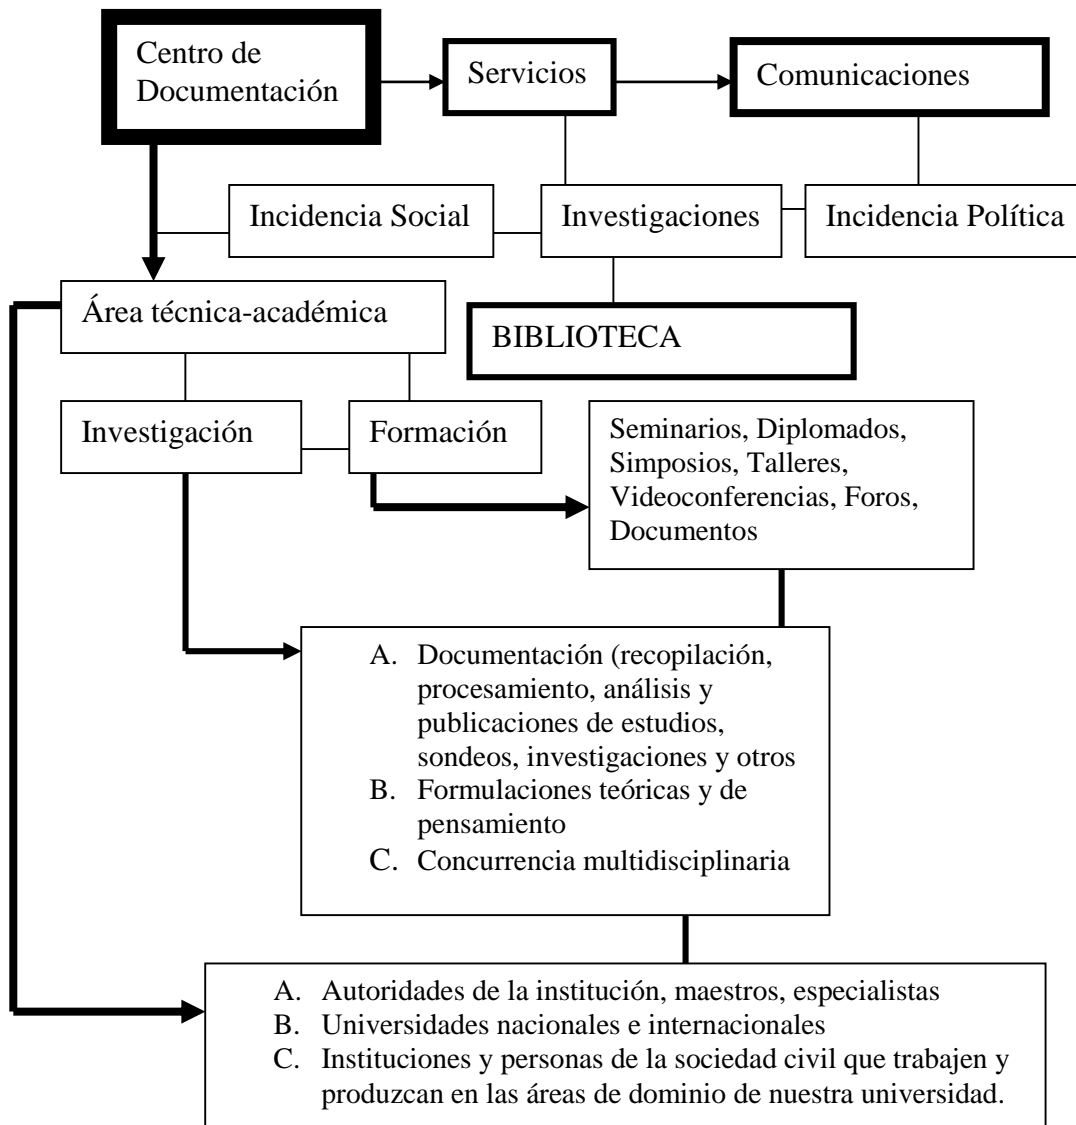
Centro de Documentación

Servicios

Comunicaciones

Incidencia Social

Investigaciones

Incidencia Política

Área técnica-académica

BIBLIOTECA

Investigación

Formación

Seminarios, Diplomados, Simposios, Talleres, Videoconferencias, Foros, Documentos

A. Documentación (recopilación, procesamiento, análisis y publicaciones de estudios, sondeos, investigaciones y otros
B. Formulaciones teóricas y de pensamiento
C. Concurrencia multidisciplinaria

A. Autoridades de la institución, maestros, especialistas
B. Universidades nacionales e internacionales
C. Instituciones y personas de la sociedad civil que trabajen y produzcan en las áreas de dominio de nuestra universidad.